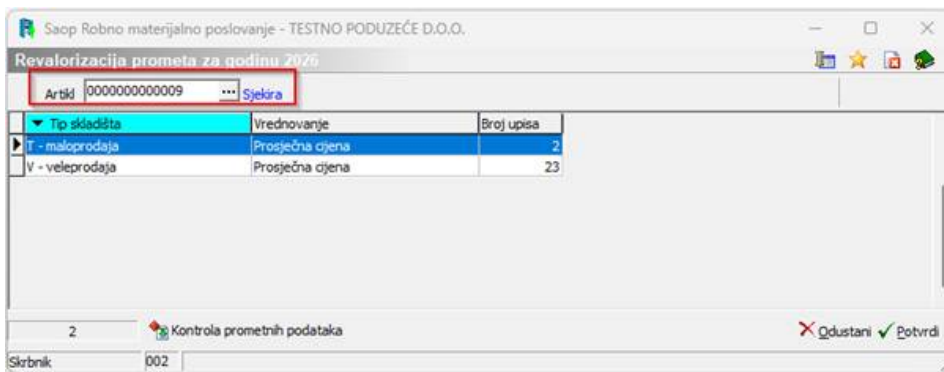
Saop Robno materijalno poslovanje - TESTNO PODUZEĆE D.O.O.

Revalorizacija prometa za godinu 2026

Artikl 0000000000009 ... Sjekira

| Tip skladišta | Vrednovanje | Broj upisa |
|---|---|---|
| T - maloprodaja | Prosječna cijena | 2 |
| V - veleprodaja | Prosječna cijena | 23 |

2 Kontrola prometnih podataka

Odustani Potvrdi

Skrbnik 002